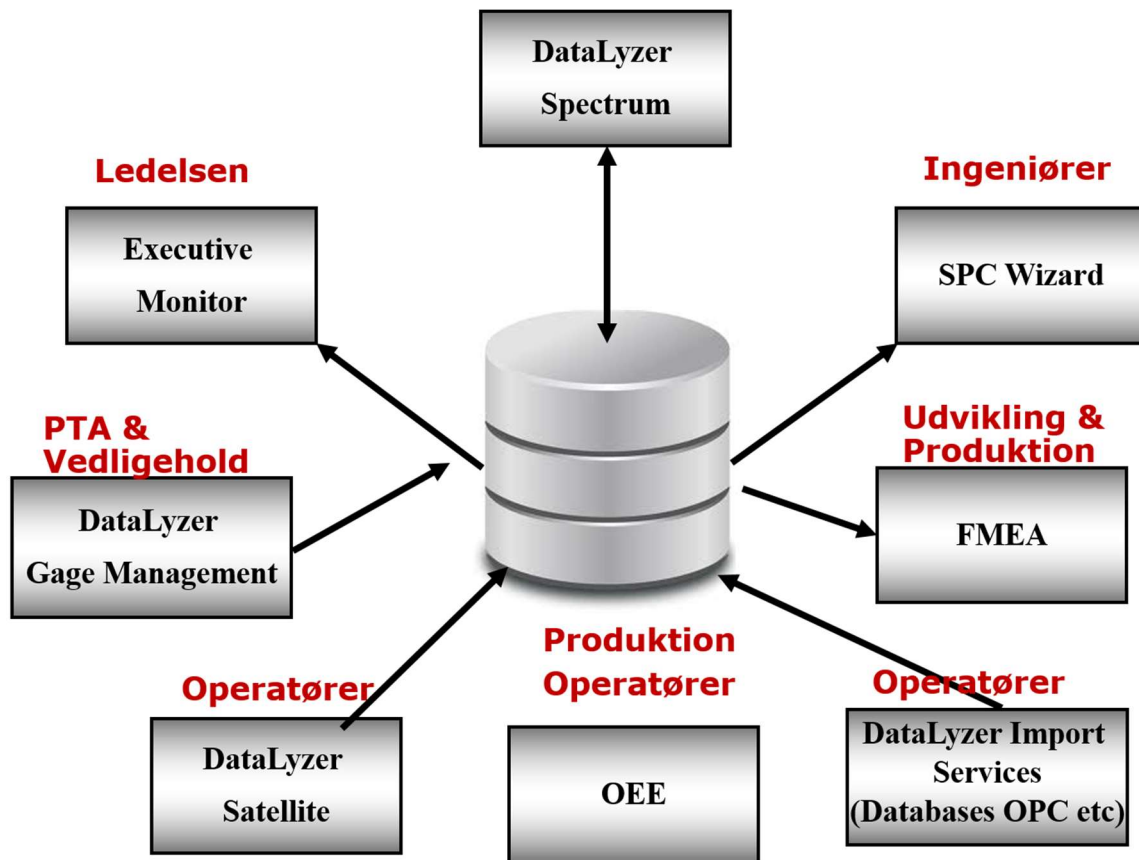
DataLyzer
Spectrum

Ledelsen

Executive
Monitor

Ingeniører

SPC Wizard

PTA &
Vedligehold

DataLyzer
Gage Management

Udvikling &
Produktion

FMEA

Produktion
Operatører

Operatører

DataLyzer
Satellite

OEE

Operatører

DataLyzer Import
Services
(Databases OPC etc)